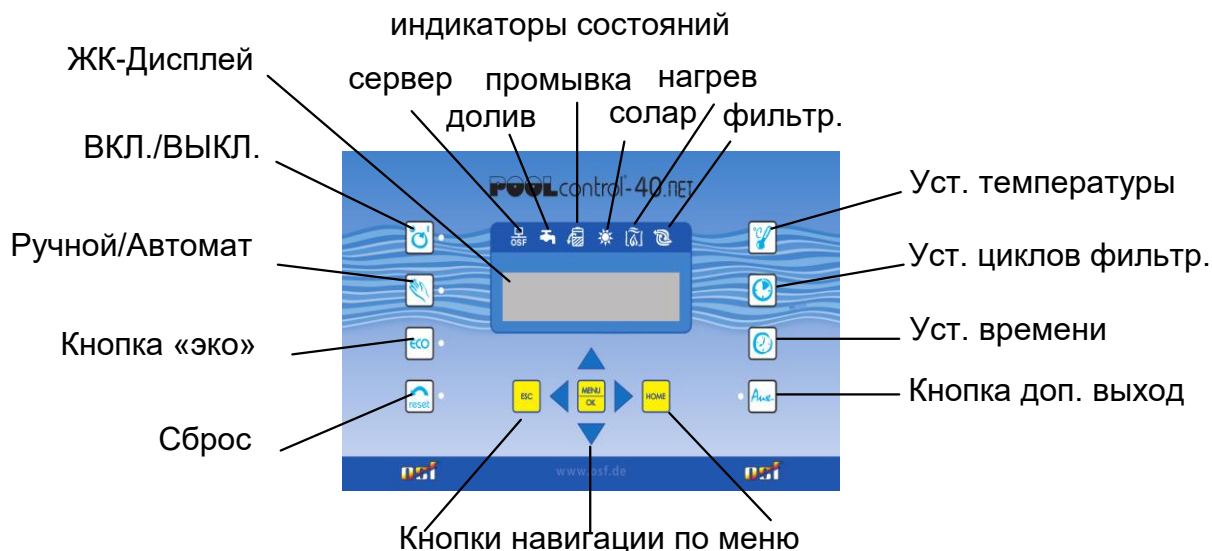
индикаторы состояний

ЖК-Дисплей

сервер

промывка

нагрев

долив

солар

фильтр.

ВКЛ./ВЫКЛ.

POOLcontrol-40.NET

OSF

Уст. температуры

Ручной/Автомат

Уст. циклов фильтр.

Кнопка «эко»

eco

Уст. времени

reset

ESC

MENU OK

HOME

Aux

Кнопка доп. выход

Сброс

osf

www.osf.de

osf

Кнопки навигации по меню